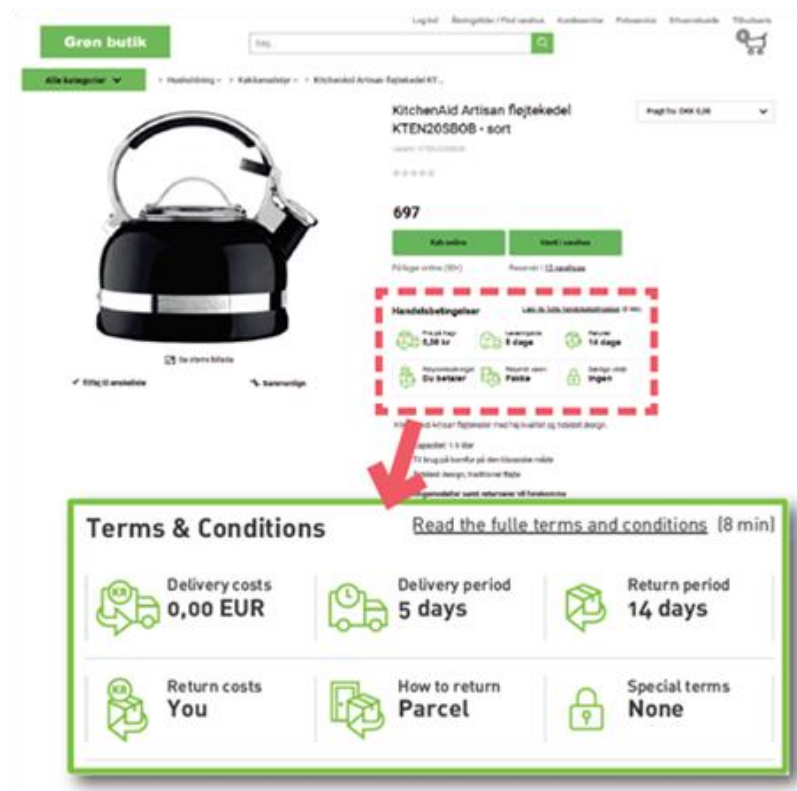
Log ind Åbningstider / Find varehus Kundeservice Prisservice Erhvervskunde Tilbudsavis

Grøn butik

Søg

Alle kategorier

Husholdning > Køkkenudstyr > KitchenAid Artisan fløjtekedel KT...

KitchenAid Artisan fløjtekedel KTEN20SBOB - sort

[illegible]

Pris(s) fra: DKK 0,00

697

Køb online

Hent i varehus

På lager online (50+)

Reserver i 12 varehuse

Se større billede

Tilføj til ønskeliste

Sammenlign

Handelsbetingelser

Læs de fulde handelsbetingelser (8 min)

Fragt 0,00 kr

Leveringstid 5 dage

Returret 14 dage

Returomkostninger Du betaler

Returnér som Pakke

Særlige vilkår Ingen

KitchenAid Artisan fløjtekedel med høj kvalitet og tidsløst design.

Kapacitet: 1,9 liter

Til brug på komfur på den klassiske måde

Tidsløst design, traditionel fløjte

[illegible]

Terms & Conditions

Read the fulle terms and conditions [8 min]

Delivery costs
0,00 EUR

Delivery period
5 days

Return period
14 days

Return costs
You

How to return
Parcel

Special terms
None